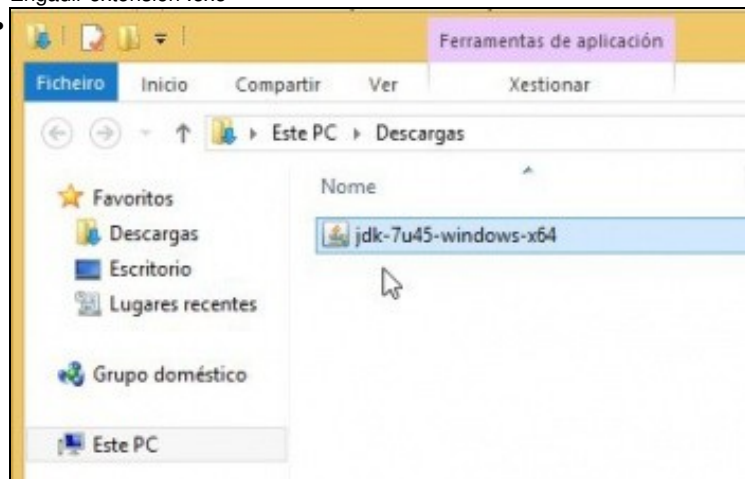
Engadir extensión .exe

Ferramentas de aplicación
Ficheiro Inicio Compartir Ver Xestionar
Este PC ▸ Descargas
Favoritos
Descargas
Escritorio
Lugares recentes
Grupo doméstico
Este PC
Nome
jdk-7u45-windows-x64